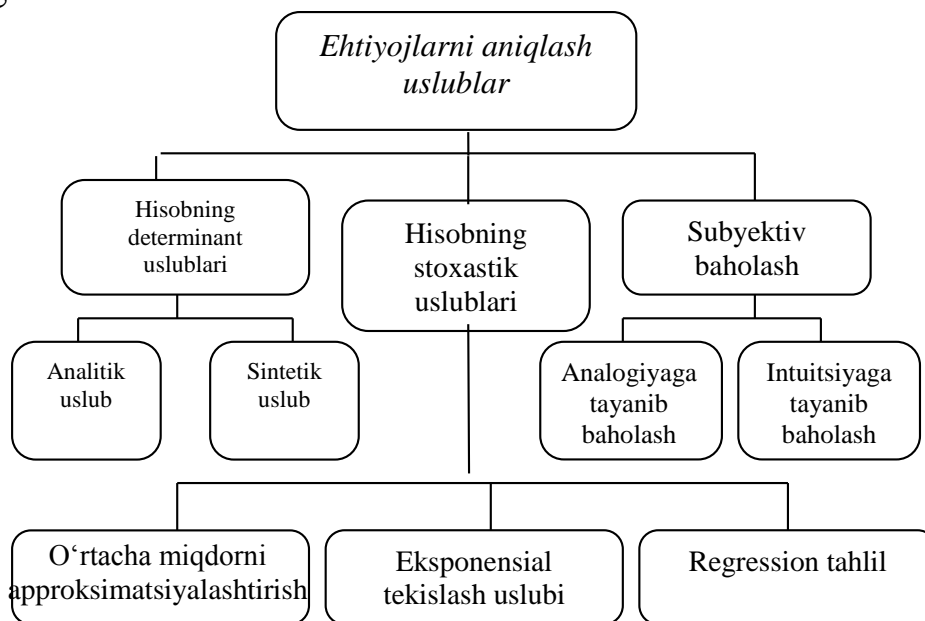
Ehtiyojlarni aniqlash uslublar

Hisobning determinant uslublari

Hisobning stoxastik uslublari

Subyektiv baholash

Analitik uslub

Sintetik uslub

Analogiyaga tayanib baholash

Intuitsiyaga tayanib baholash

O‘rtacha miqdorni approksimatsiyalashtirish

Eksponensial tekislash uslubi

Regression tahlil